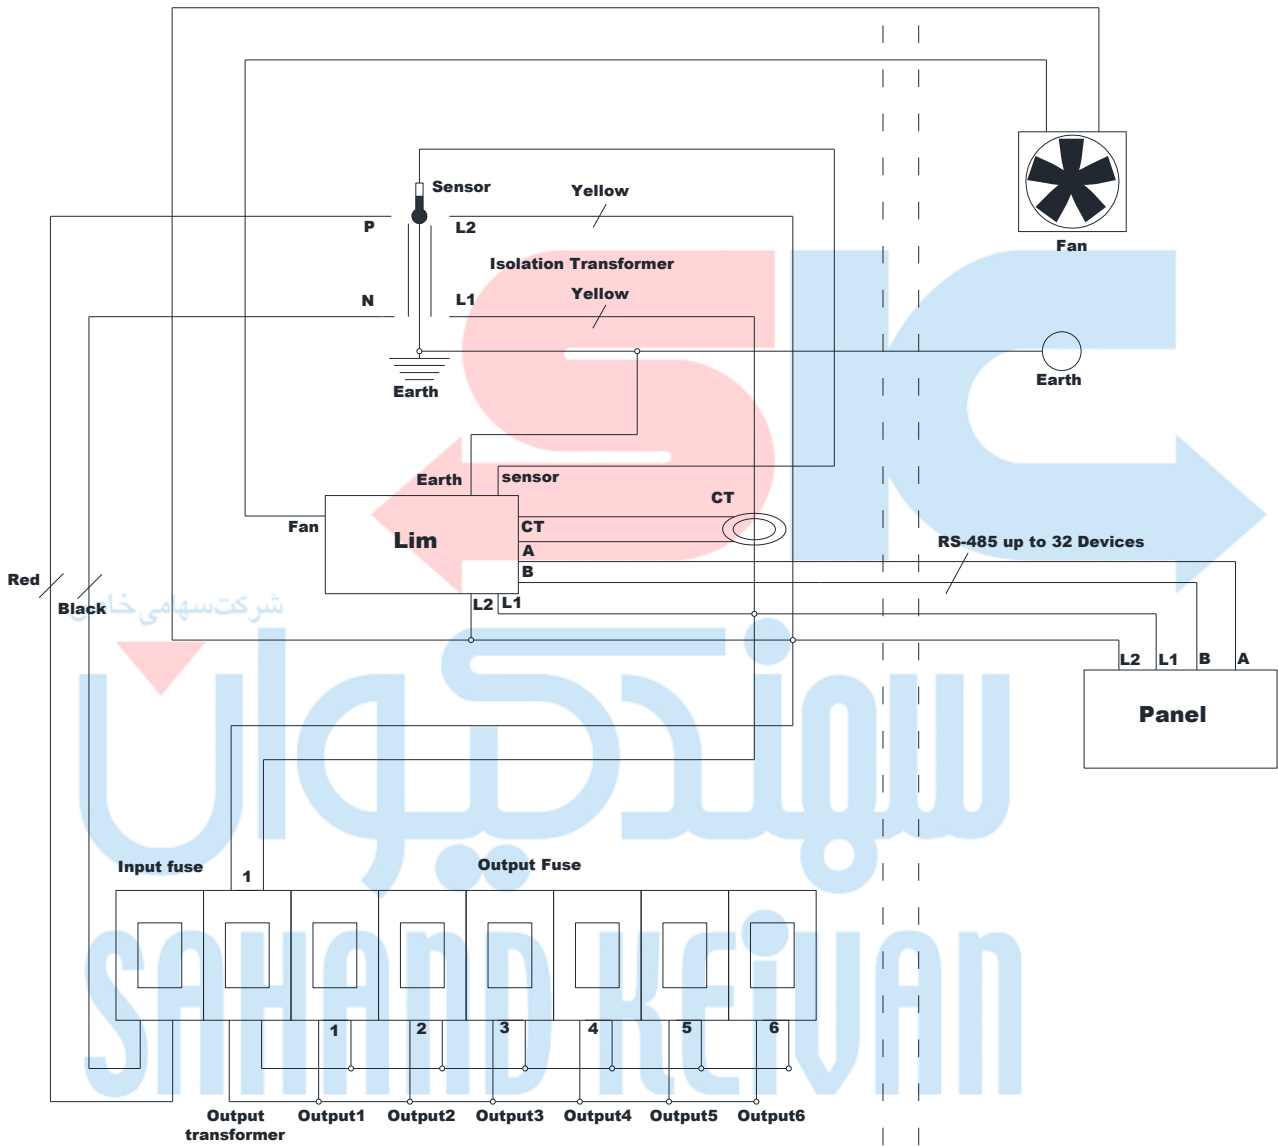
Sensor
Yellow
P
L2
Isolation Transformer
N
L1
Yellow
Earth
Earth
Fan
Earth
sensor
CT
Fan
Lim
CT
A
B
RS-485 up to 32 Devices
Red
Black
شرکت سهامی خاص
L2 L1
L2 L1 B A
Panel
سهندکیوان
Input fuse
1
Output Fuse
SAHAND KEIVAN
1
2
3
4
5
6
Output transformer
Output1
Output2
Output3
Output4
Output5
Output6